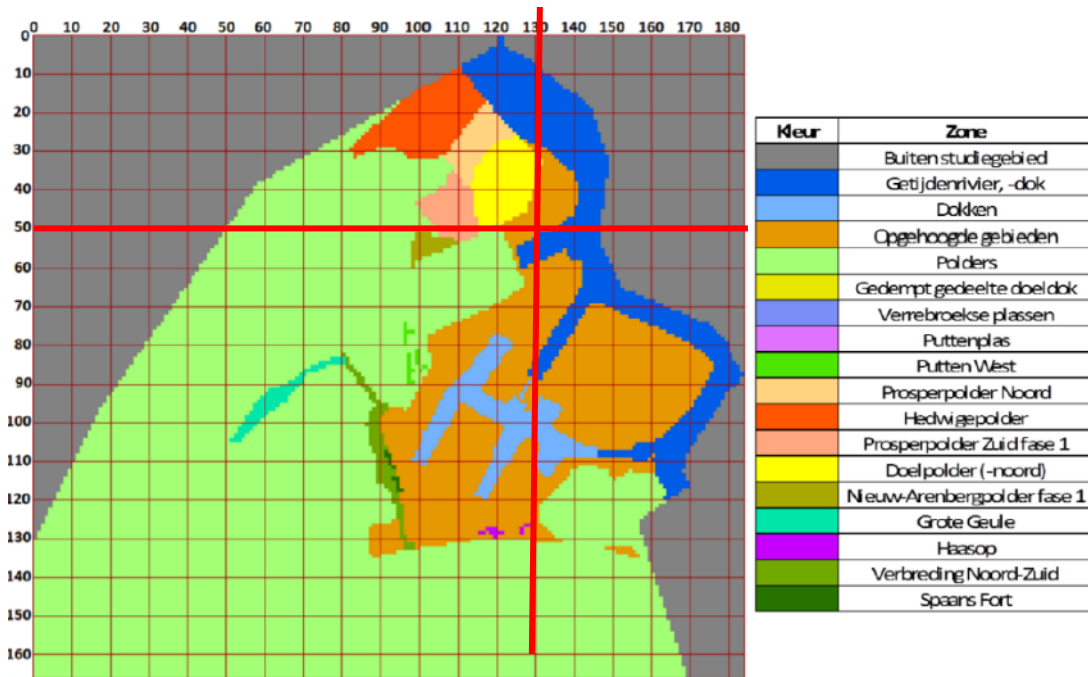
0 10 20 30 40 50 60 70 80 90 100 110 120 130 140 150 160 170 180

0
10
20
30
40
50
60
70
80
90
100
110
120
130
140
150
160

| Kleur | Zone |
|---|---|
| | Buiten studiegebied |
| | Getijdenrivier, -dok |
| | Dokken |
| | Opgehoogde gebieden |
| | Polders |
| | Gedempt gedeelte doeldok |
| | Verrebroekse plassen |
| | Puttenplas |
| | Putten West |
| | Prosperpolder Noord |
| | Hedwigepolder |
| | Prosperpolder Zuid fase 1 |
| | Doelpolder (-noord) |
| | Nieuw-Arenbergpolder fase 1 |
| | Grote Geule |
| | Haasop |
| | Verbreding Noord-Zuid |
| | Spaans Fort |